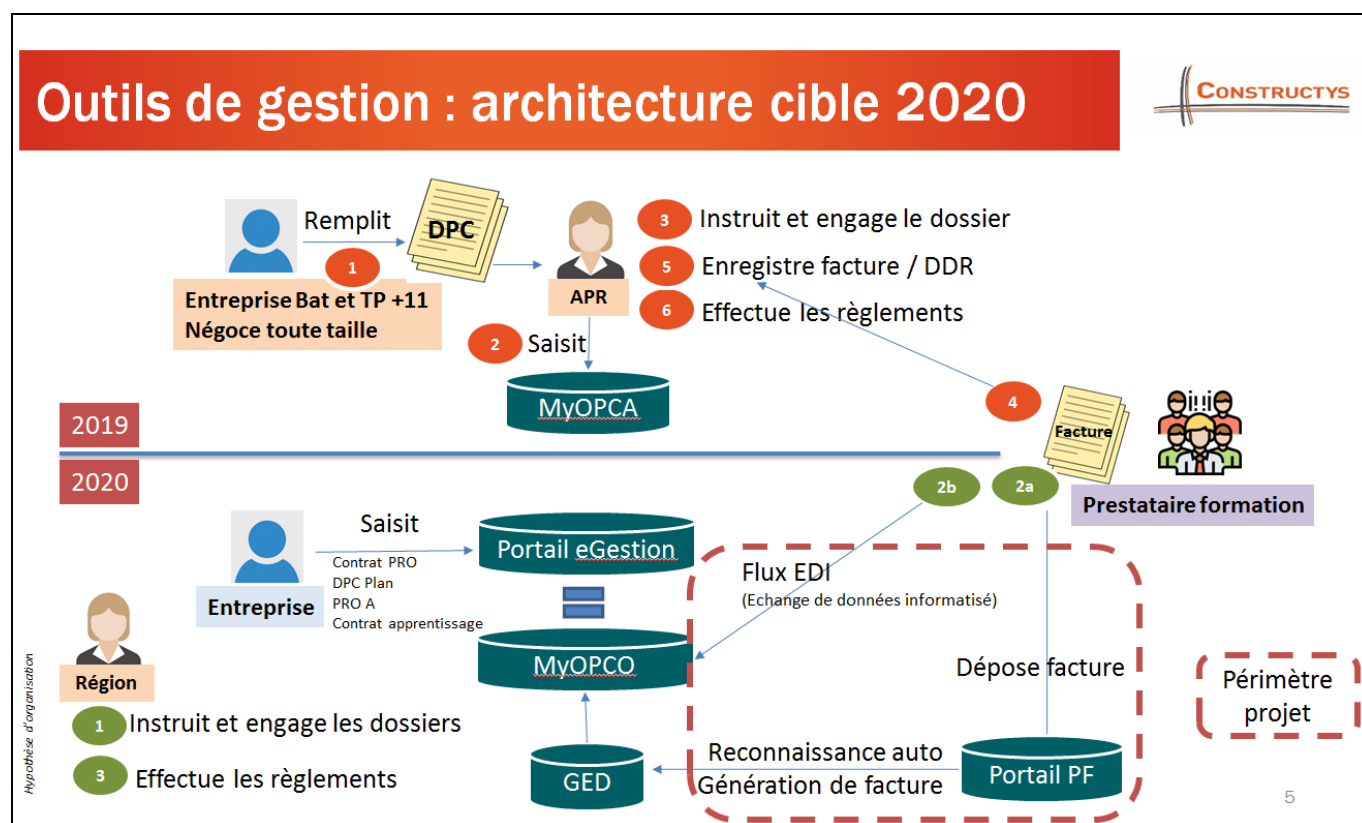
Outils de gestion : architecture cible 2020

CONSTRUCTYS

Remplit

DPC

1

Entreprise Bat et TP +11
Négoce toute taille

APR

3 Instruit et engage le dossier

5 Enregistre facture / DDR

6 Effectue les règlements

2 Saisit

MyOPCA

4

Facture

2019

2020

2b

2a

Prestataire formation

Saisit

Contrat PRO
DPC Plan
PRO A
Contrat apprentissage

Entreprise

Portail eGestion

MyOPCO

Flux EDI
(Echange de données informatisé)

Dépose facture

Périmètre projet

Région

1 Instruit et engage les dossiers

3 Effectue les règlements

GED

Reconnaissance auto
Génération de facture

Portail PF

Hypothèse d'organisation

5